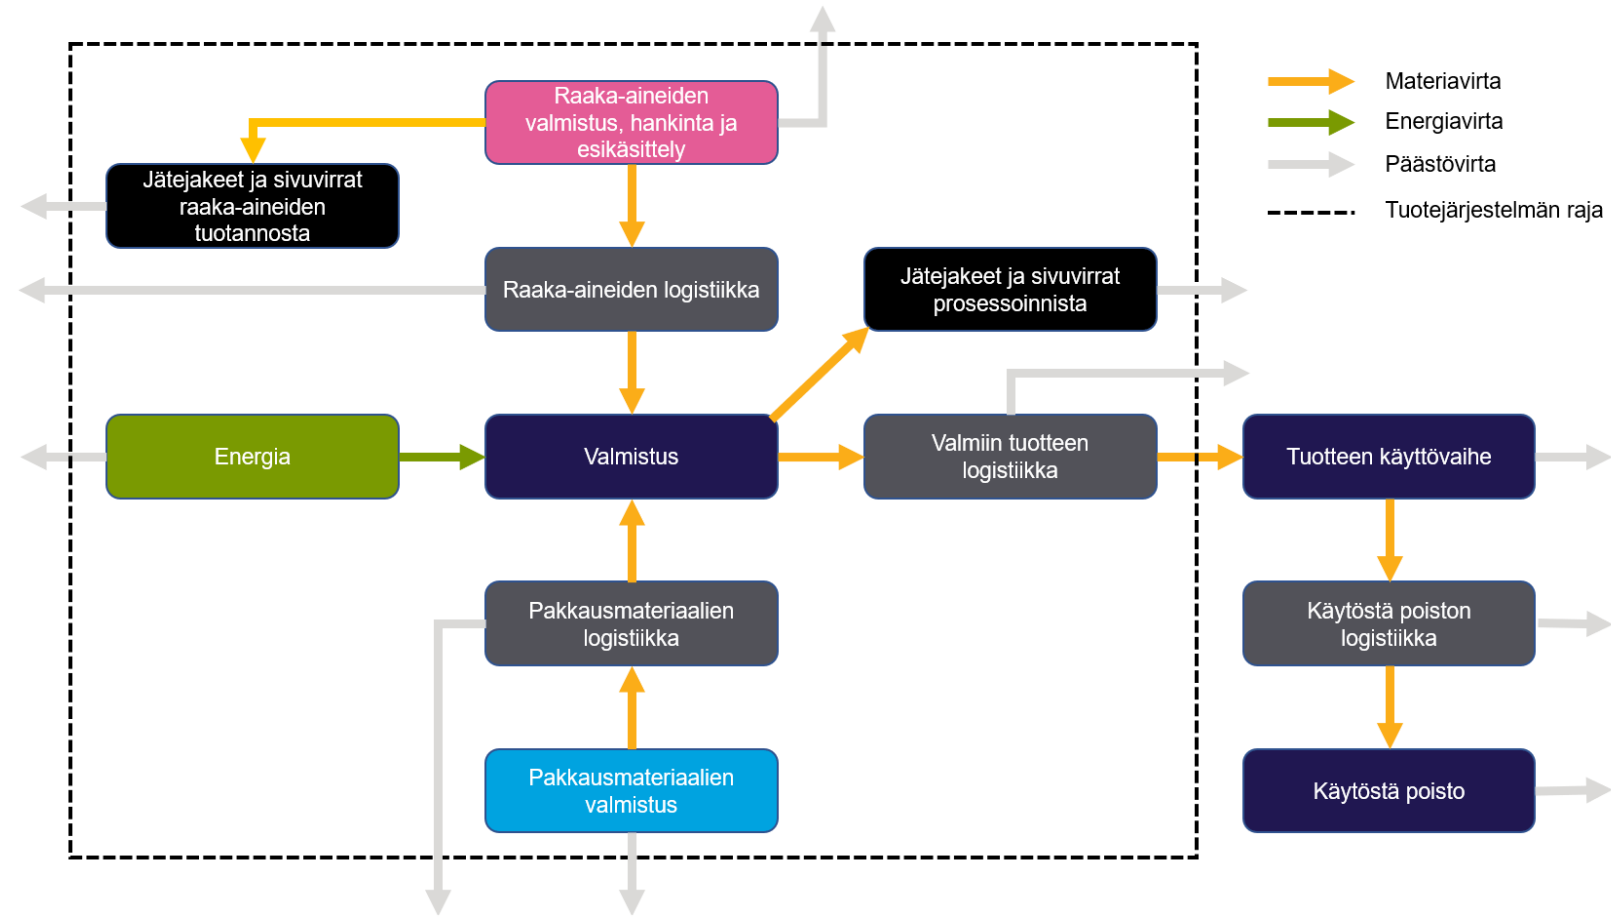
Raaka-aineiden valmistus, hankinta ja esikäsittely

Jätejakeet ja sivuvirrat raaka-aineiden tuotannosta

Raaka-aineiden logistiikka

Jätejakeet ja sivuvirrat prosessoinnista

Energia

Valmistus

Valmiin tuotteen logistiikka

Tuotteen käyttövaihe

Pakkausmateriaalien logistiikka

Käytöstä poiston logistiikka

Pakkausmateriaalien valmistus

Käytöstä poisto

Materiavirta

Energiavirta

Päästövirta

Tuotejärjestelmän raja